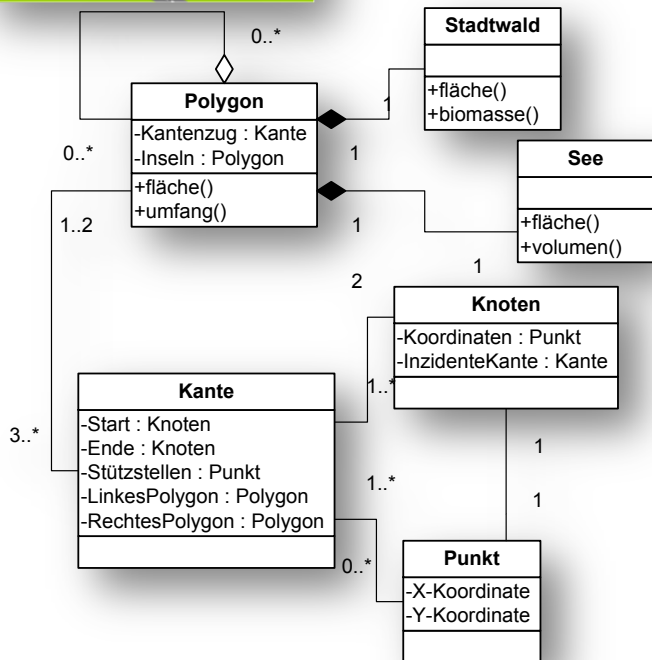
0..*

Stadtwald

+fläche()
+biomasse()

1

Polygon

-Kantenzug : Kante
-Inseln : Polygon

+fläche()
+umfang()

0..*

1

See

+fläche()
+volumen()

1..2

1

1

2

Knoten

-Koordinaten : Punkt
-InzidenteKante : Kante

Kante

-Start : Knoten
-Ende : Knoten
-Stützstellen : Punkt
-LinkesPolygon : Polygon
-RechtesPolygon : Polygon

1..*

3..*

1

1..*

1

0..*

Punkt

-X-Koordinate
-Y-Koordinate